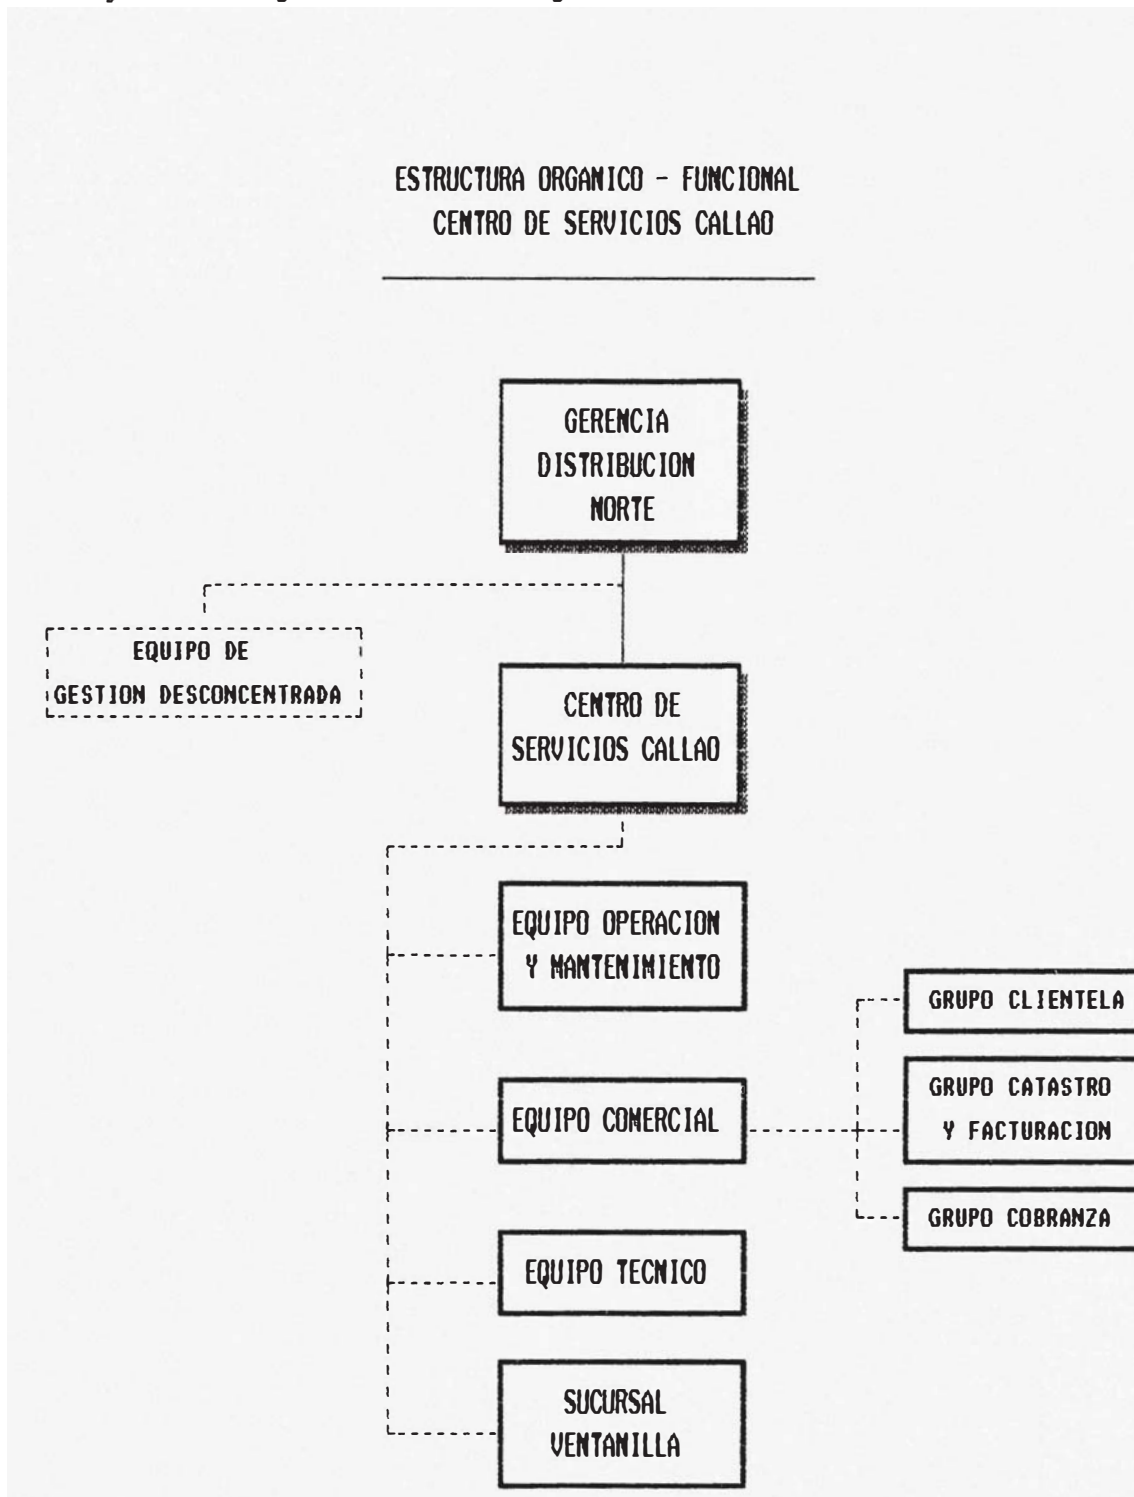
ESTRUCTURA ORGANICO - FUNCIONAL
CENTRO DE SERVICIOS CALLAO

GERENCIA DISTRIBUCION NORTE

EQUIPO DE GESTION DESCONCENTRADA

CENTRO DE SERVICIOS CALLAO

EQUIPO OPERACION Y MANTENIMIENTO

EQUIPO COMERCIAL

GRUPO CLIENTELA

GRUPO CATASTRO Y FACTURACION

GRUPO COBRANZA

EQUIPO TECNICO

SUCURSAL VENTANILLA